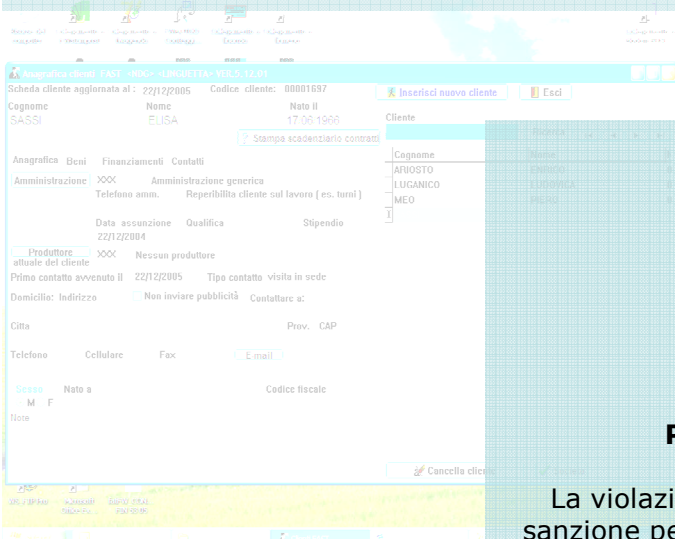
Anagrafica clienti FASE <KNK> <LINGUETTA> VER.5.12.01
Scheda cliente aggiornata al : 22/12/2005 Codice cliente: 00001697
Inserisci nuovo cliente
Esci
Cognome
SASSI
Nome
ELISA
Nato il
17.06.1966
Cliente
Stampa scadenziario contratti
Ricerca
Anagrafica Beni Finanziamenti Contatti
Cognome
Nome
Amministrazione XXX Amministrazione generica
ARIOSTO
ENRICO
Telefono amm. Reperibilità cliente sul lavoro ( es. turni )
LUGANICO
LUDOVICA
MEO
PIERO
Data assunzione Qualifica Stipendio
22/12/2004
Produttore attuale del cliente XXX Nessun produttore
Primo contatto avvenuto il 22/12/2005 Tipo contatto visita in sede
Domicilio: Indirizzo Non inviare pubblicità Contattare a:
Città
Prov. CAP
Telefono Cellulare Fax E-mail
Sesso Nato a Codice fiscale
M F
Note
Cancella cliente
P
La violazi
sanzione pe